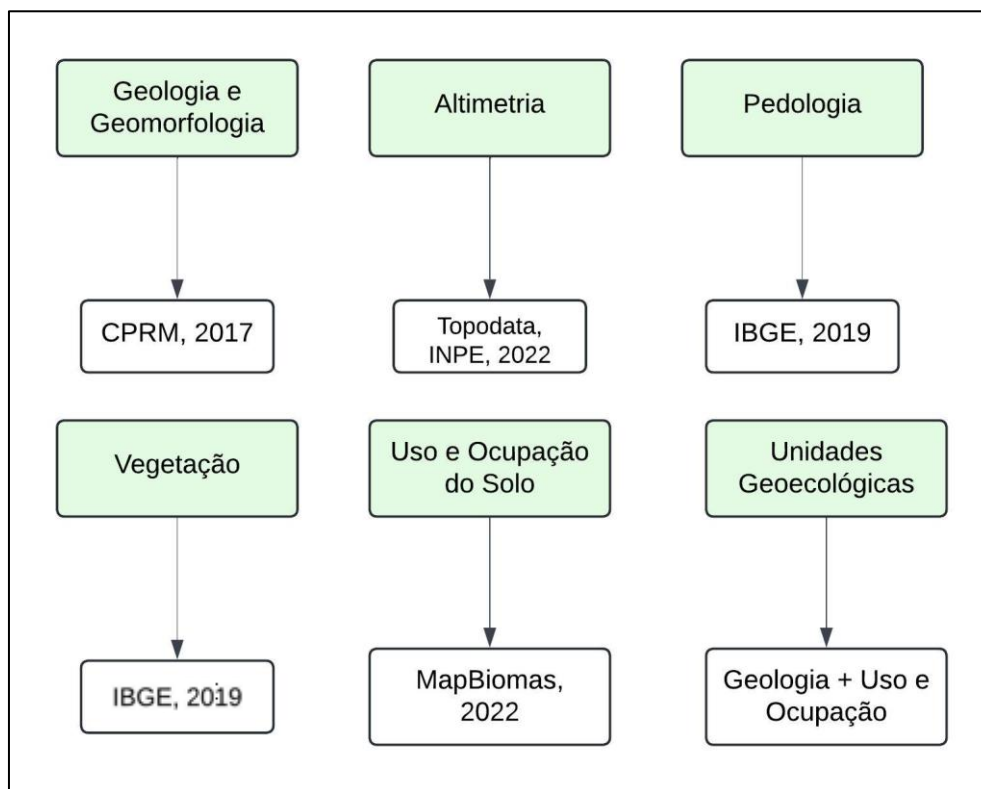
Geologia e Geomorfologia

Altimetria

Pedologia

CPRM, 2017

Topodata, INPE, 2022

IBGE, 2019

Vegetação

Uso e Ocupação do Solo

Unidades Geoecológicas

IBGE, 2019

MapBiomas, 2022

Geologia + Uso e Ocupação